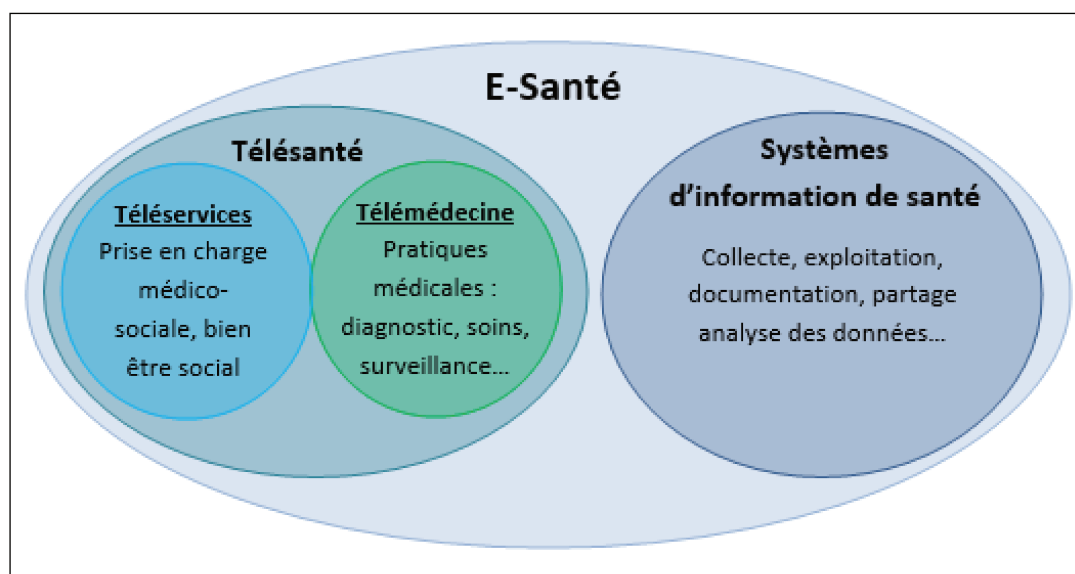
E-Santé

Télésanté

Téléservices
Prise en charge médico-sociale, bien être social

Télémédecine
Pratiques médicales : diagnostic, soins, surveillance…

Systèmes d'information de santé

Collecte, exploitation, documentation, partage analyse des données…